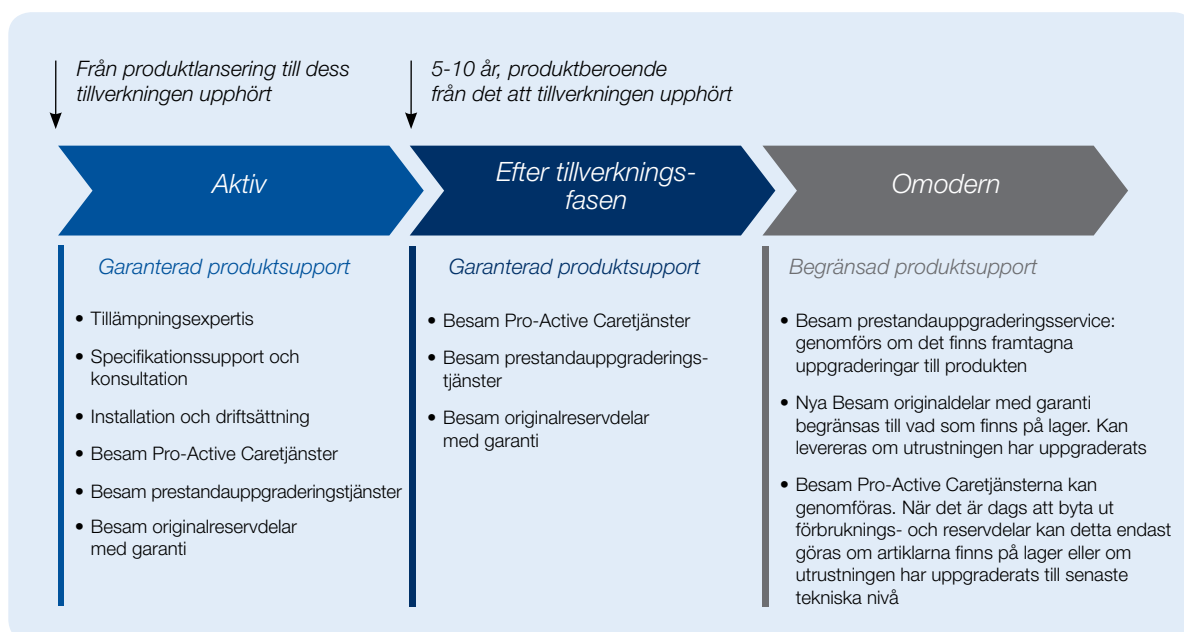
Från produktlansering till dess tillverkningen upphört

5-10 år, produktberoende från det att tillverkningen upphört

Aktiv

Efter tillverkningsfasen

Omodern

Garanterad produktsupport

• Tillämpningsexpertis
• Specifikationssupport och konsultation
• Installation och driftsättning
• Besam Pro-Active Caretjänster
• Besam prestandauppgraderingstjänster
• Besam originalreservdelar med garanti

Garanterad produktsupport

• Besam Pro-Active Caretjänster
• Besam prestandauppgraderingstjänster
• Besam originalreservdelar med garanti

Begränsad produktsupport

• Besam prestandauppgraderingsservice: genomförs om det finns framtagna uppgraderingar till produkten
• Nya Besam originaldelar med garanti begränsas till vad som finns på lager. Kan levereras om utrustningen har uppgraderats
• Besam Pro-Active Caretjänsterna kan genomföras. När det är dags att byta ut förbruknings- och reservdelar kan detta endast göras om artiklarna finns på lager eller om utrustningen har uppgraderats till senaste tekniska nivå